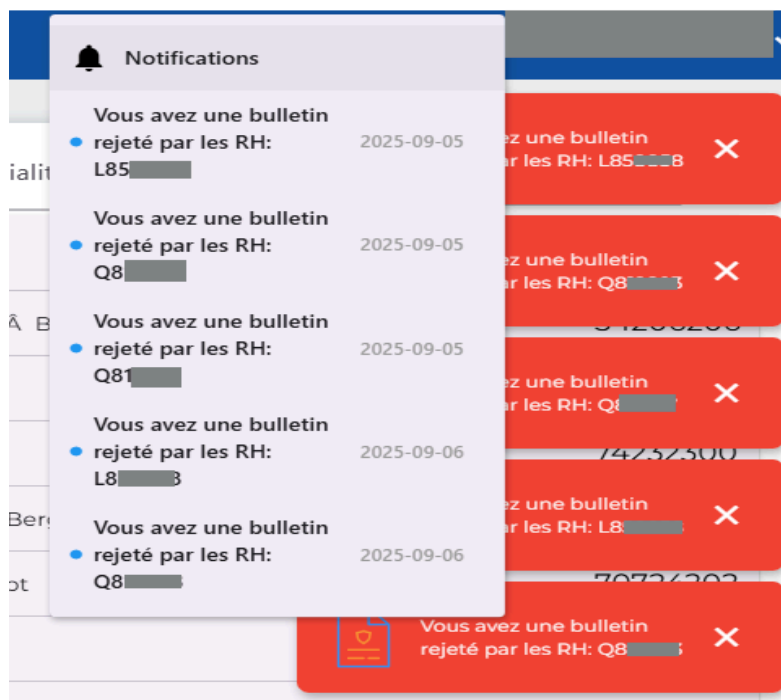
Notifications

Vous avez une bulletin rejeté par les RH: L85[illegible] 2025-09-05

Vous avez une bulletin rejeté par les RH: Q8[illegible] 2025-09-05

Vous avez une bulletin rejeté par les RH: Q81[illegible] 2025-09-05

Vous avez une bulletin rejeté par les RH: L8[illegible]3 2025-09-06

Vous avez une bulletin rejeté par les RH: Q8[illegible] 2025-09-06

ialit

Ã B

Berg

ot

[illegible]z une bulletin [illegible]r les RH: L85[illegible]8 ✕

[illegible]z une bulletin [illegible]r les RH: Q8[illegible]3 ✕

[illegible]z une bulletin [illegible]r les RH: Q8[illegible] ✕

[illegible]z une bulletin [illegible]r les RH: L8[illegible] ✕

Vous avez une bulletin rejeté par les RH: Q8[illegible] ✕

74232300

70724303